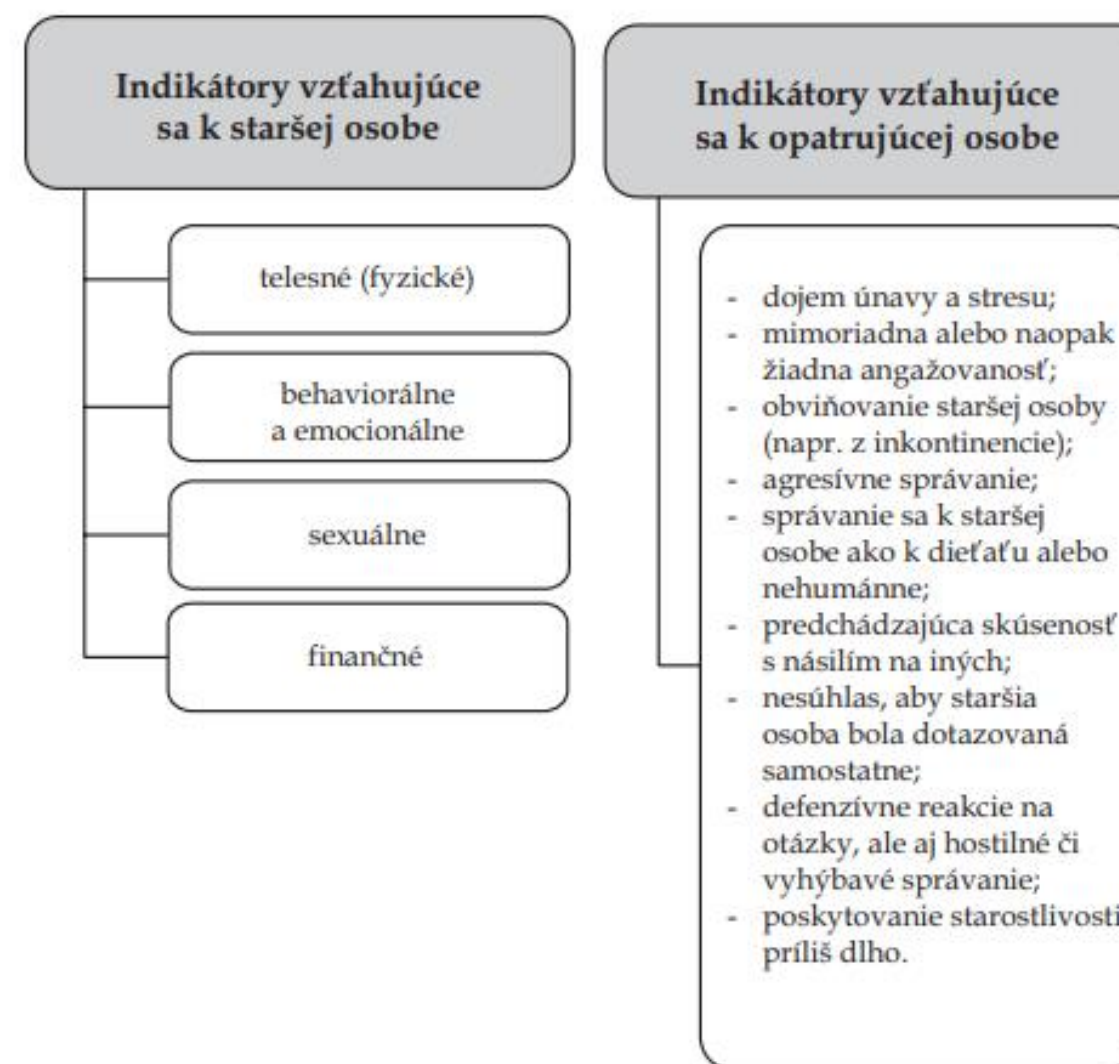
Indikátory vzťahujúce sa k staršej osobe

telesné (fyzické)

behaviorálne a emocionálne

sexuálne

finančné

Indikátory vzťahujúce sa k opatrujúcej osobe

- dojem únavy a stresu;
- mimoriadna alebo naopak žiadna angažovanosť;
- obviňovanie staršej osoby (napr. z inkontinencie);
- agresívne správanie;
- správanie sa k staršej osobe ako k dieťaťu alebo nehumánne;
- predchádzajúca skúsenosť s násilím na iných;
- nesúhlas, aby staršia osoba bola dotazovaná samostatne;
- defenzívne reakcie na otázky, ale aj hostilné či vyhýbavé správanie;
- poskytovanie starostlivosti príliš dlho.